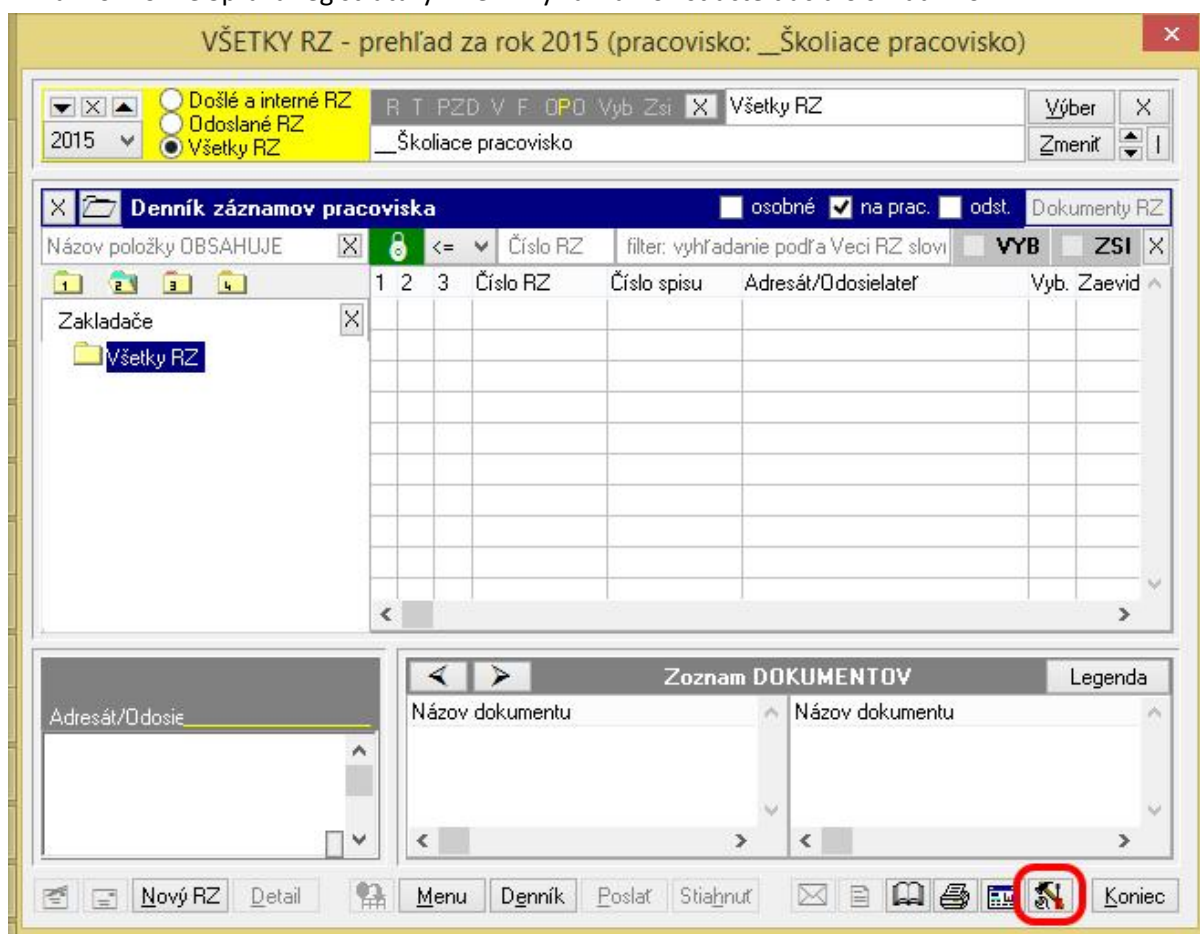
VŠETKY RZ - prehľad za rok 2015 (pracovisko: _Školiace pracovisko)

2015

Došlé a interné RZ
Odoslané RZ
Všetky RZ

R T PZD V F OPO Vyb Zsi

Všetky RZ

_Školiace pracovisko

Výber
Zmeniť

Denník záznamov pracoviska

osobné na prac. odst. Dokumenty RZ

Názov položky OBSAHUJE

<=

Číslo RZ

filter: vyhľadanie podľa Veci RZ slov

VYB

ZSI

1 2 3 4

Zakladače

Všetky RZ

| 1 | 2 | 3 | Číslo RZ | Číslo spisu | Adresát/Odosielateľ | Vyb. | Zaevid |
|---|---|---|---|---|---|---|---|

Zoznam DOKUMENTOV

Legenda

Adresát/Odosie

Názov dokumentu

Názov dokumentu

Nový RZ Detail Menu Denník Poslať Stiahnuť Koniec